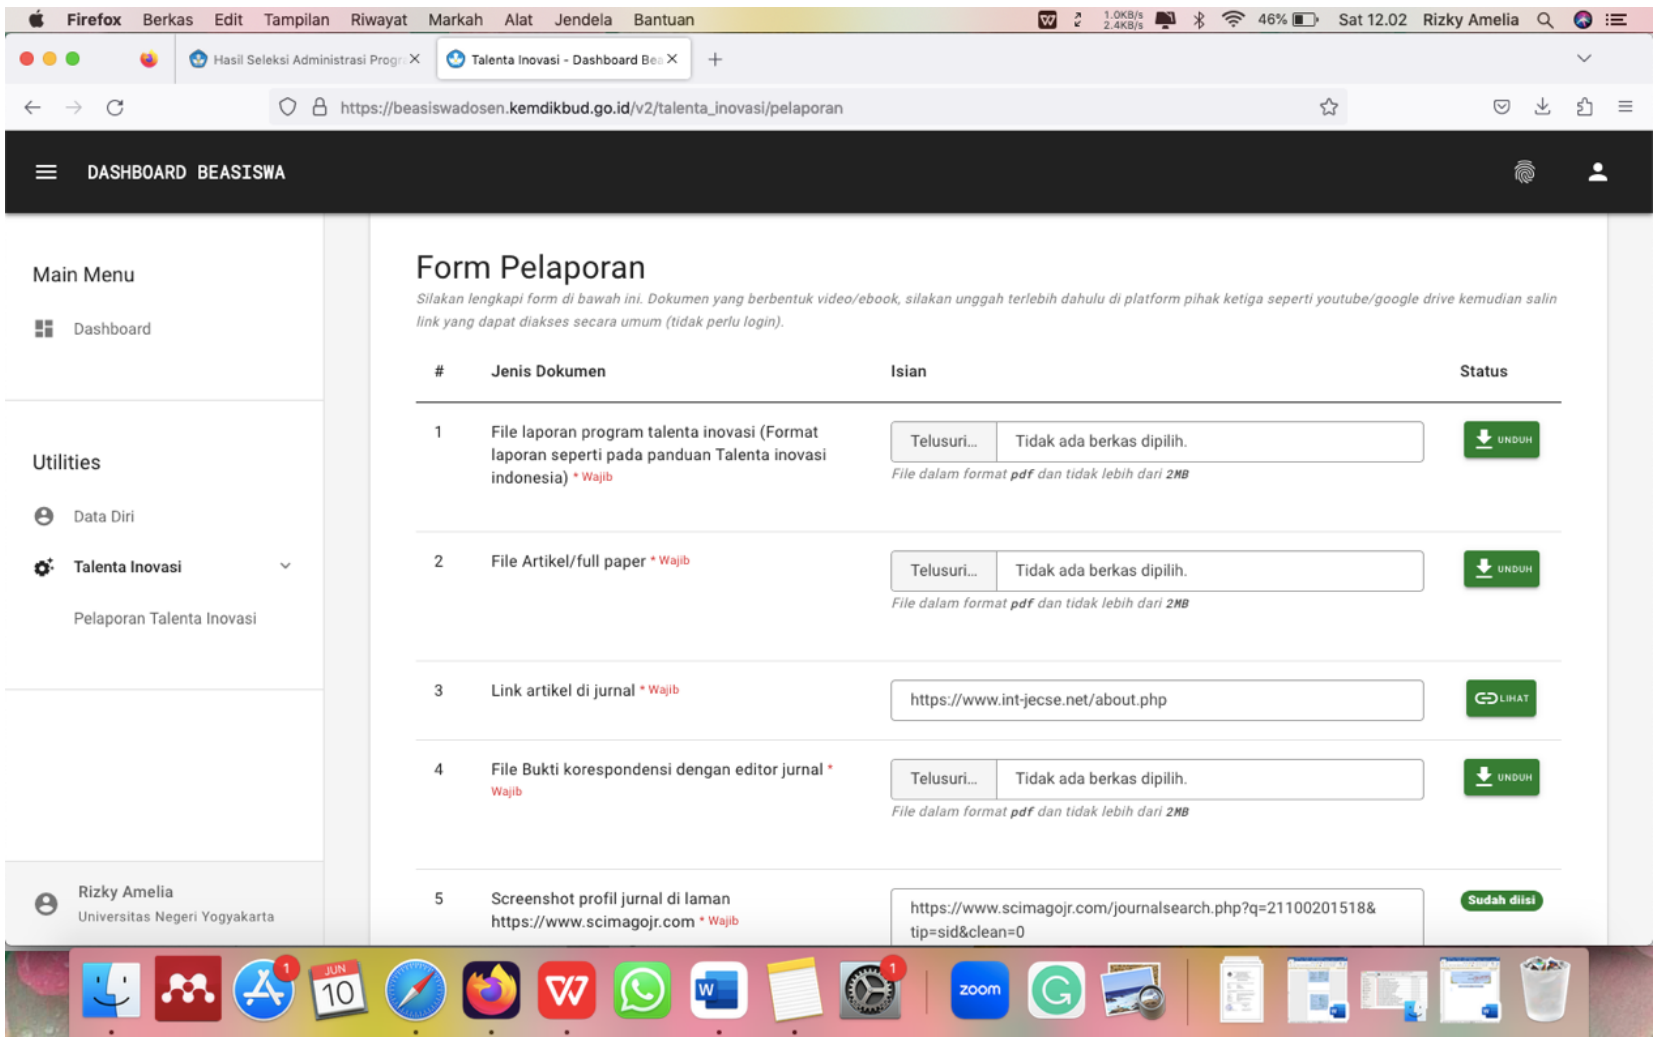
Firefox Berkas Edit Tampilan Riwayat Markah Alat Jendela Bantuan

1,0KB/s 2,4KB/s 46% Sat 12.02 Rizky Amelia

Hasil Seleksi Administrasi Progr ✕ Talenta Inovasi - Dashboard Be ✕ +

https://beasiswadosen.kemdikbud.go.id/v2/talenta_inovasi/pelaporan

DASHBOARD BEASISWA

Main Menu

Dashboard

Utilities

Data Diri

Talenta Inovasi

Pelaporan Talenta Inovasi

Rizky Amelia
Universitas Negeri Yogyakarta

Form Pelaporan

Silakan lengkapi form di bawah ini. Dokumen yang berbentuk video/ebook, silakan unggah terlebih dahulu di platform pihak ketiga seperti youtube/google drive kemudian salin link yang dapat diakses secara umum (tidak perlu login).

| # | Jenis Dokumen | Isian | Status |
|---|---|---|---|
| 1 | File laporan program talenta inovasi (Format laporan seperti pada panduan Talenta inovasi indonesia) * Wajib | Telusuri... Tidak ada berkas dipilih. File dalam format pdf dan tidak lebih dari 2MB | UNDUH |
| 2 | File Artikel/full paper * Wajib | Telusuri... Tidak ada berkas dipilih. File dalam format pdf dan tidak lebih dari 2MB | UNDUH |
| 3 | Link artikel di jurnal * Wajib | https://www.int-jecse.net/about.php | LIHAT |
| 4 | File Bukti korespondensi dengan editor jurnal * Wajib | Telusuri... Tidak ada berkas dipilih. File dalam format pdf dan tidak lebih dari 2MB | UNDUH |
| 5 | Screenshot profil jurnal di laman https://www.scimagojr.com * Wajib | https://www.scimagojr.com/journalsearch.php?q=21100201518&tip=sid&clean=0 | Sudah diisi |

JUN 10 zoom